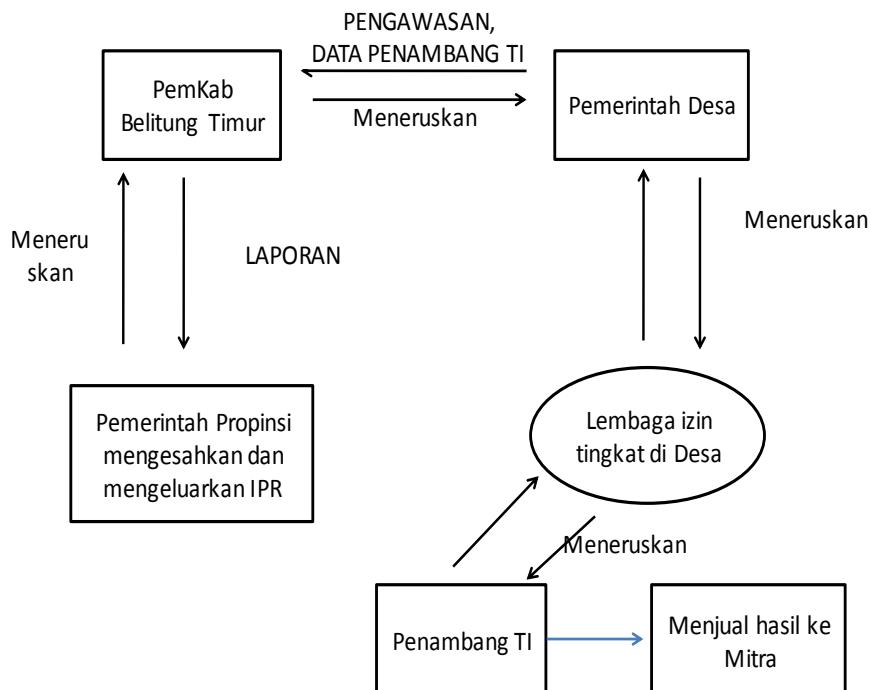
PENGAWASAN,
DATA PENAMBANG TI

PemKab
Belitung Timur

Meneruskan

Pemerintah Desa

Meneru
skan

LAPORAN

Meneruskan

Pemerintah Propinsi
mengesahkan dan
mengeluarkan IPR

Lembaga izin
tingkat di Desa

Meneruskan

Penambang TI

Menjual hasil ke
Mitra